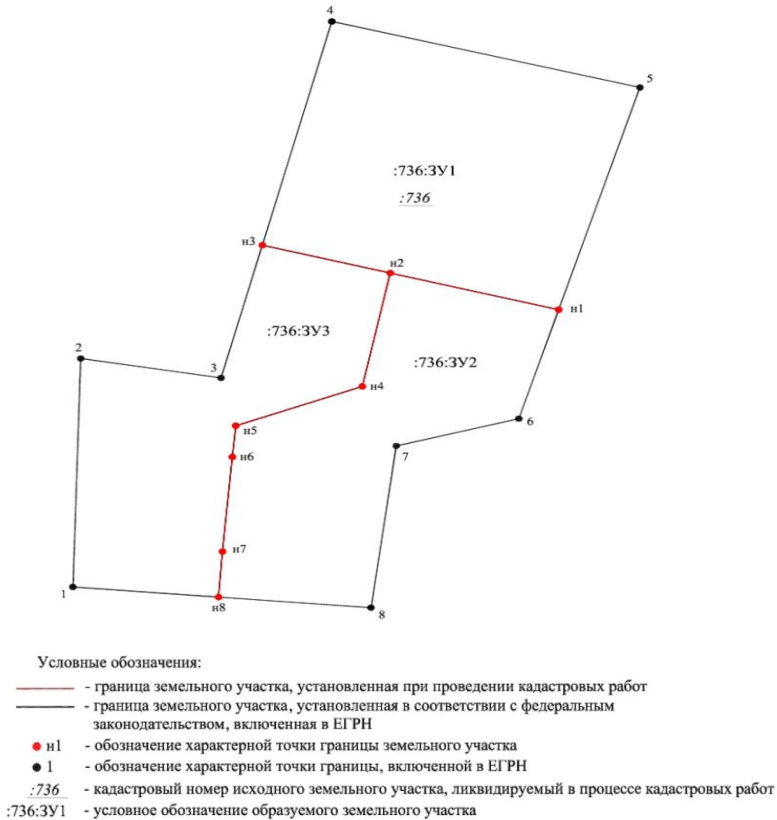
4

5

:736:ЗУ1

:736

н3

н2

н1

:736:ЗУ3

:736:ЗУ2

2

3

н4

6

н5

7

н6

н7

1

н8

8

Условные обозначения:

- граница земельного участка, установленная при проведении кадастровых работ

- граница земельного участка, установленная в соответствии с федеральным законодательством, включенная в ЕГРН

н1 - обозначение характерной точки границы земельного участка

1 - обозначение характерной точки границы, включенной в ЕГРН

:736 - кадастровый номер исходного земельного участка, ликвидируемый в процессе кадастровых работ

:736:ЗУ1 - условное обозначение образуемого земельного участка